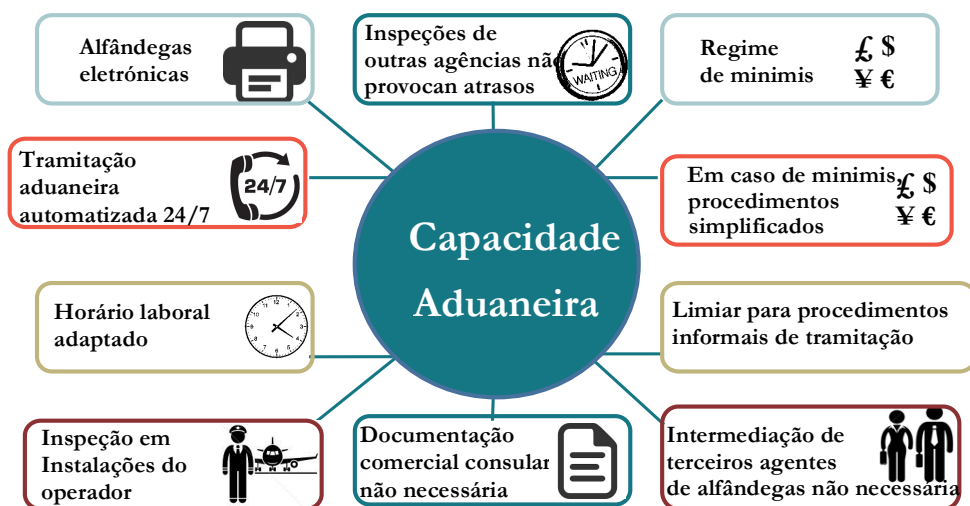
Alfândegas eletrónicas

Inspeções de outras agências não provocan atrasos

WAITING

Regime de minimis

£ $ ¥ €

Tramitação aduaneira automatizada 24/7

24/7

Em caso de minimis procedimentos simplificados

£ $ ¥ €

Capacidade Aduaneira

Horário laboral adaptado

Limiar para procedimentos informais de tramitação

Inspeção em Instalações do operador

Documentação comercial consular não necessária

Intermediação de terceiros agentes de alfândegas não necessária